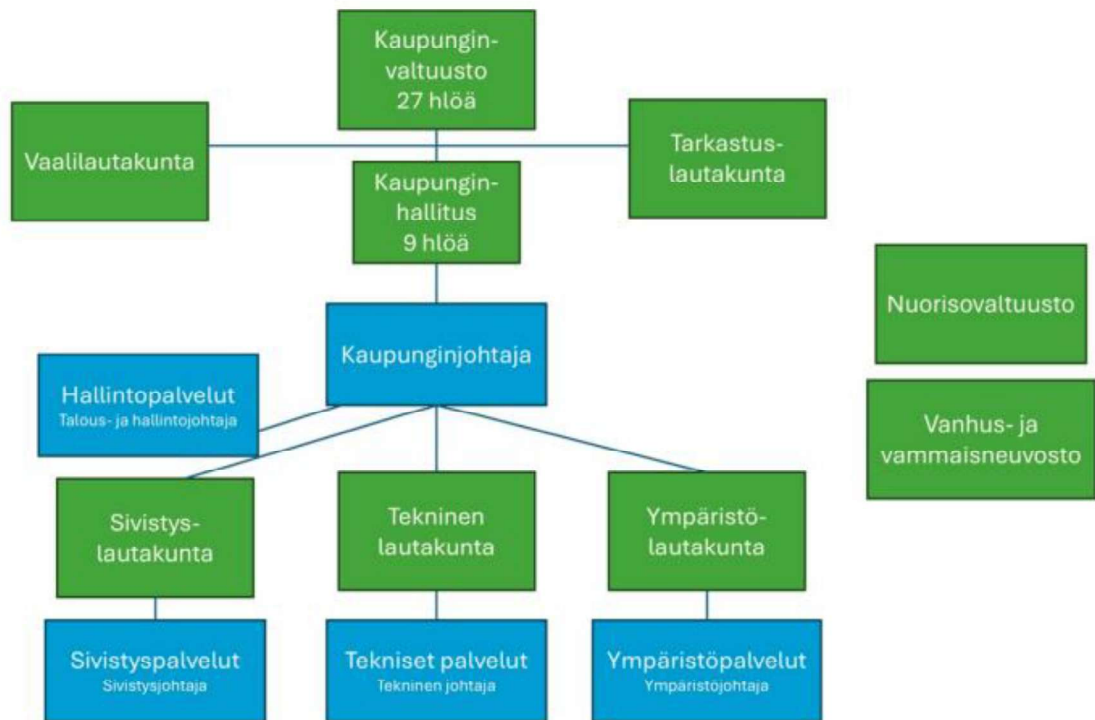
Kaupunginvaltuusto
27 hlöä

Vaalilautakunta

Tarkastuslautakunta

Kaupunginhallitus
9 hlöä

Nuorisovaltuusto

Kaupunginjohtaja

Hallintopalvelut
Talous- ja hallintojohtaja

Vanhus- ja vammaisneuvosto

Sivistyslautakunta

Tekninen lautakunta

Ympäristölautakunta

Sivistyspalvelut
Sivistysjohtaja

Tekniset palvelut
Tekninen johtaja

Ympäristöpalvelut
Ympäristöjohtaja